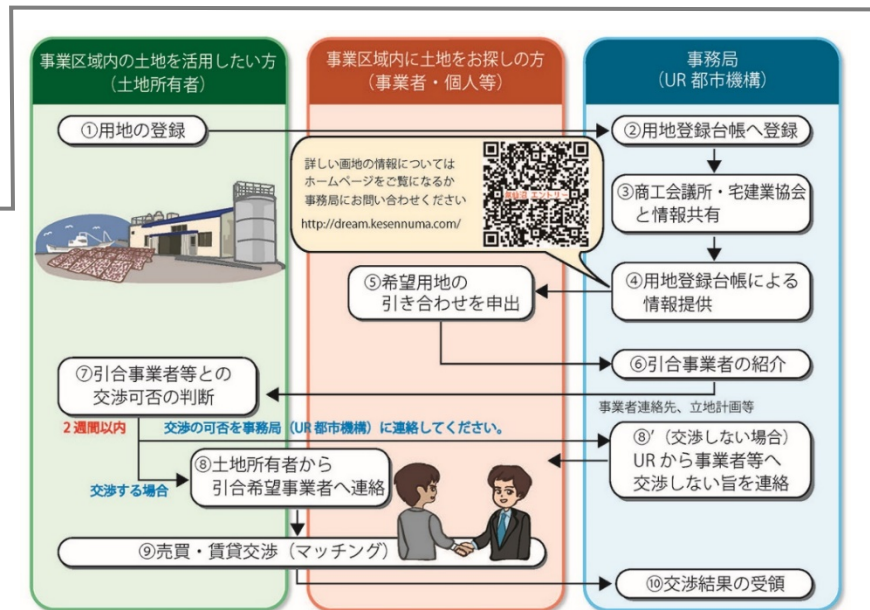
事業区域内の土地を活用したい方
（土地所有者）

事業区域内に土地をお探しの方
（事業者・個人等）

事務局
（UR 都市機構）

①用地の登録

②用地登録台帳へ登録

詳しい画地の情報については
ホームページをご覧になるか
事務局にお問い合わせください
http://dream.kesennuma.com/

③商工会議所・宅建業協会
と情報共有

④用地登録台帳による
情報提供

⑤希望用地の
引き合わせを申出

⑥引合事業者の紹介

⑦引合事業者等との
交渉可否の判断

事業者連絡先、立地計画等

2 週間以内

交渉の可否を事務局（UR 都市機構）に連絡してください。

⑧′（交渉しない場合）
URから事業者等へ
交渉しない旨を連絡

⑧土地所有者から
引合希望事業者へ連絡

交渉する場合

⑨売買・賃貸交渉（マッチング）

⑩交渉結果の受領